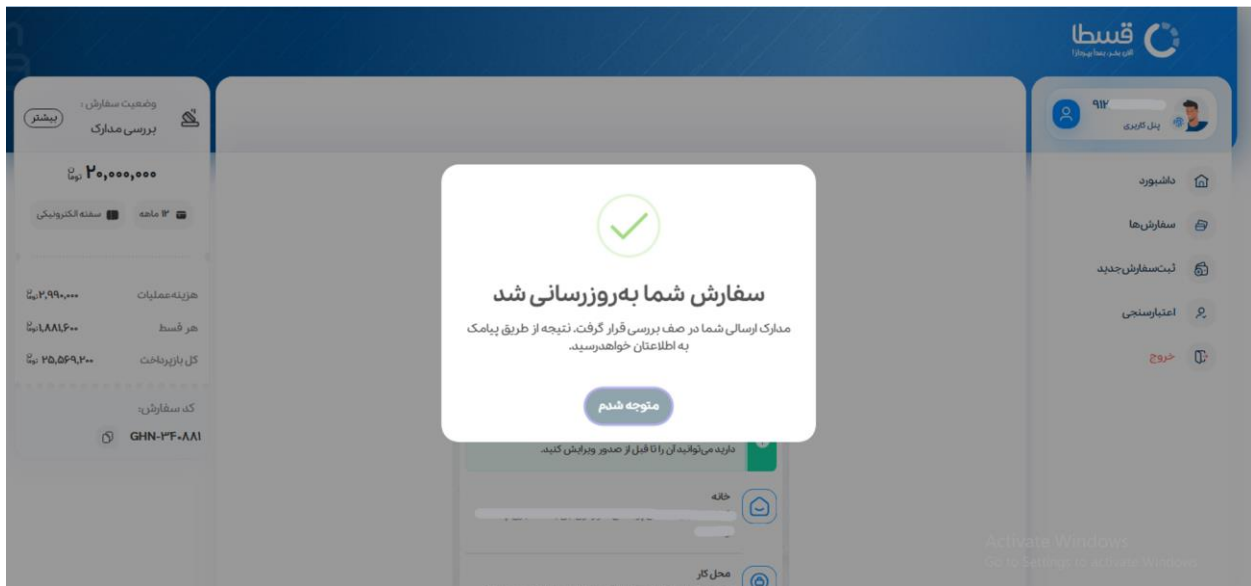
قسطا
آنلاین بخر، بعدا بپرداز!

۹۱۲
پنل کاربری

داشبورد
سفارش‌ها
ثبت‌سفارش‌جدید
اعتبارسنجی
خروج

وضعیت سفارش:
بررسی مدارک
بیشتر

۲۰,۰۰۰,۰۰۰ تومان

۳ ماهه
سفته الکترونیکی

هزینه‌عملیات ۲,۹۹۰,۰۰۰ تومان
هر قسط ۸,۸۸۱,۶۰۰ تومان
کل بازپرداخت ۲۵,۵۶۹,۲۰۰ تومان

کد سفارش:
GHN-۳۴۰۸۸۱

سفارش شما به‌روزرسانی شد
مدارک ارسالی شما در صف بررسی قرار گرفت. نتیجه از طریق پیامک به اطلاعتان خواهدرسید.

متوجه شدم

دارید می‌توانید آن را تا قبل از صدور ویرایش کنید.

خانه

محل کار

Activate Windows
Go to Settings to activate Windows.